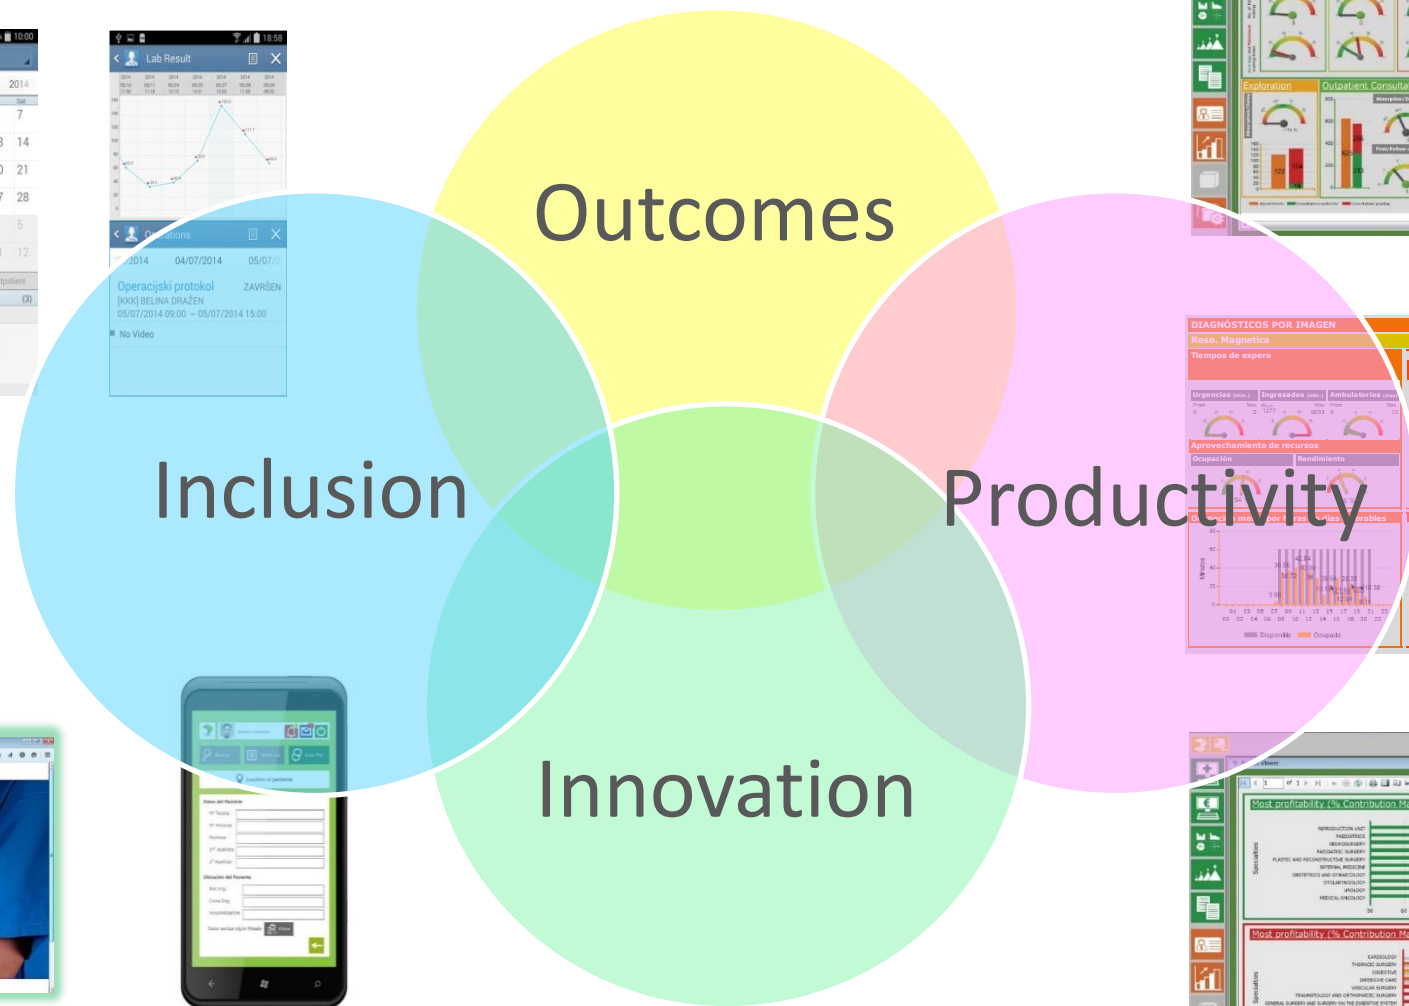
Outcomes

Inclusion

Productivity

Innovation

10:00
2014
7
14
21
28

18:58
Lab Result

Operations
2014 04/07/2014 05/07/
Operacijski protokol ZAVRŠEN
[KKK] BELINA DRAŽEN
05/07/2014 09:00 ~ 05/07/2014 15:00
No Video

Exploration
Outpatient Consulta

DIAGNÓSTICOS POR IMAGEN
Reso. Magnetica
Tiempos de espera
Urgencias
Ingresados
Ambulatorios
Aprovechamiento de recursos
Ocupación
Rendimiento
Disponible
Ocupado

Most profitability (% Contribution Ma
Most profitability (% Contribution Ma
Specialties